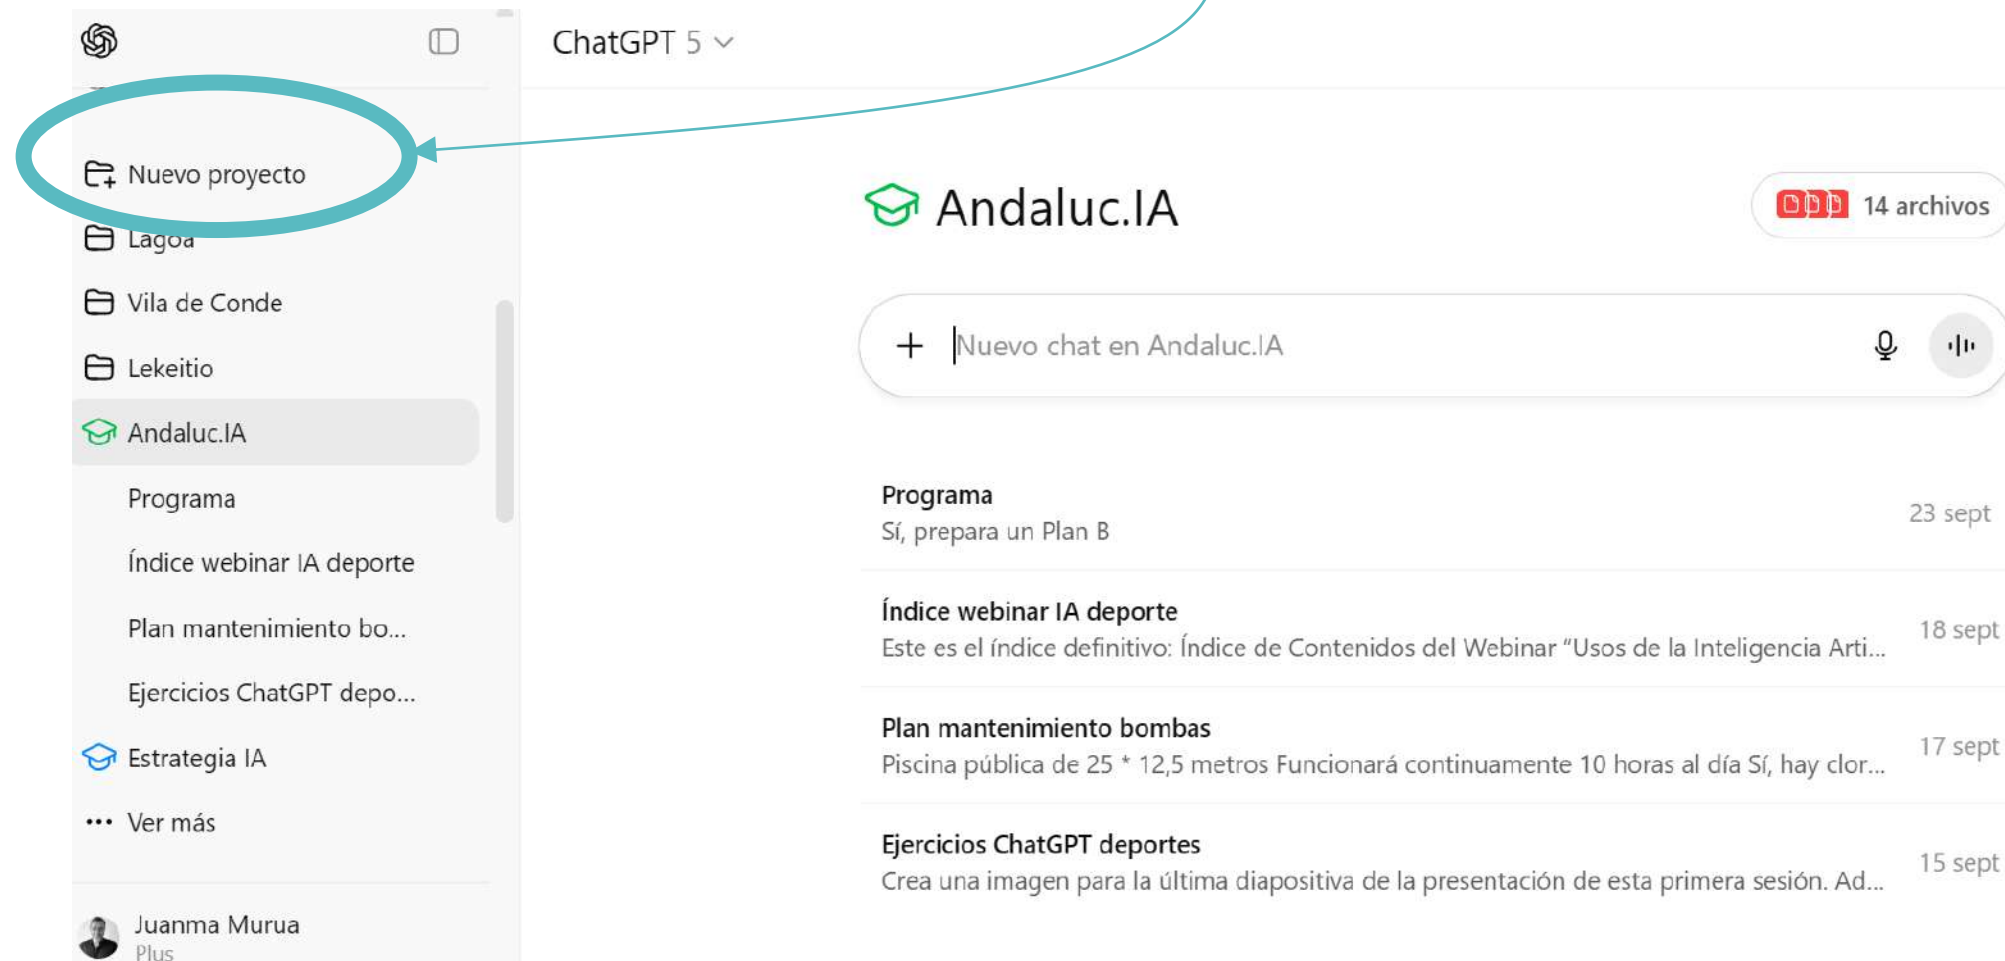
ChatGPT 5

Nuevo proyecto
Lagoa
Vila de Conde
Lekeitio
Andaluc.IA
Programa
Índice webinar IA deporte
Plan mantenimiento bo...
Ejercicios ChatGPT depo...
Estrategia IA
Ver más

Juanma Murua
Plus

Andaluc.IA

14 archivos

Nuevo chat en Andaluc.IA

Programa
Sí, prepara un Plan B
23 sept

Índice webinar IA deporte
Este es el índice definitivo: Índice de Contenidos del Webinar "Usos de la Inteligencia Arti...
18 sept

Plan mantenimiento bombas
Piscina pública de 25 * 12,5 metros Funcionará continuamente 10 horas al día Sí, hay clor...
17 sept

Ejercicios ChatGPT deportes
Crea una imagen para la última diapositiva de la presentación de esta primera sesión. Ad...
15 sept